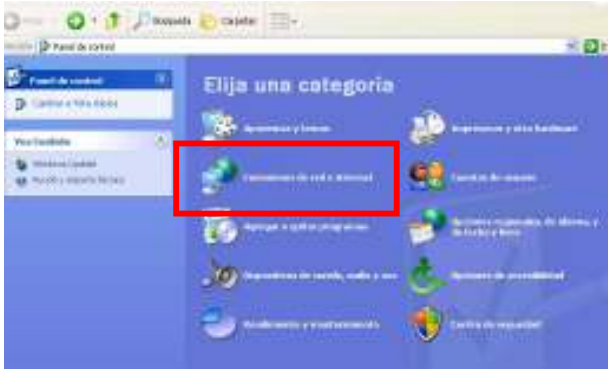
Atrás Búsqueda Carpetas

Dirección Panel de control

Panel de control

Cambiar a Vista clásica

Vea también

Windows Update

Ayuda y soporte técnico

Elija una categoría

Apariencia y temas

Impresoras y otro hardware

Conexiones de red e Internet

Cuentas de usuario

Agregar o quitar programas

Opciones regionales, de idioma, y de fecha y hora

Dispositivos de sonido, audio y voz

Opciones de accesibilidad

Rendimiento y mantenimiento

Centro de seguridad